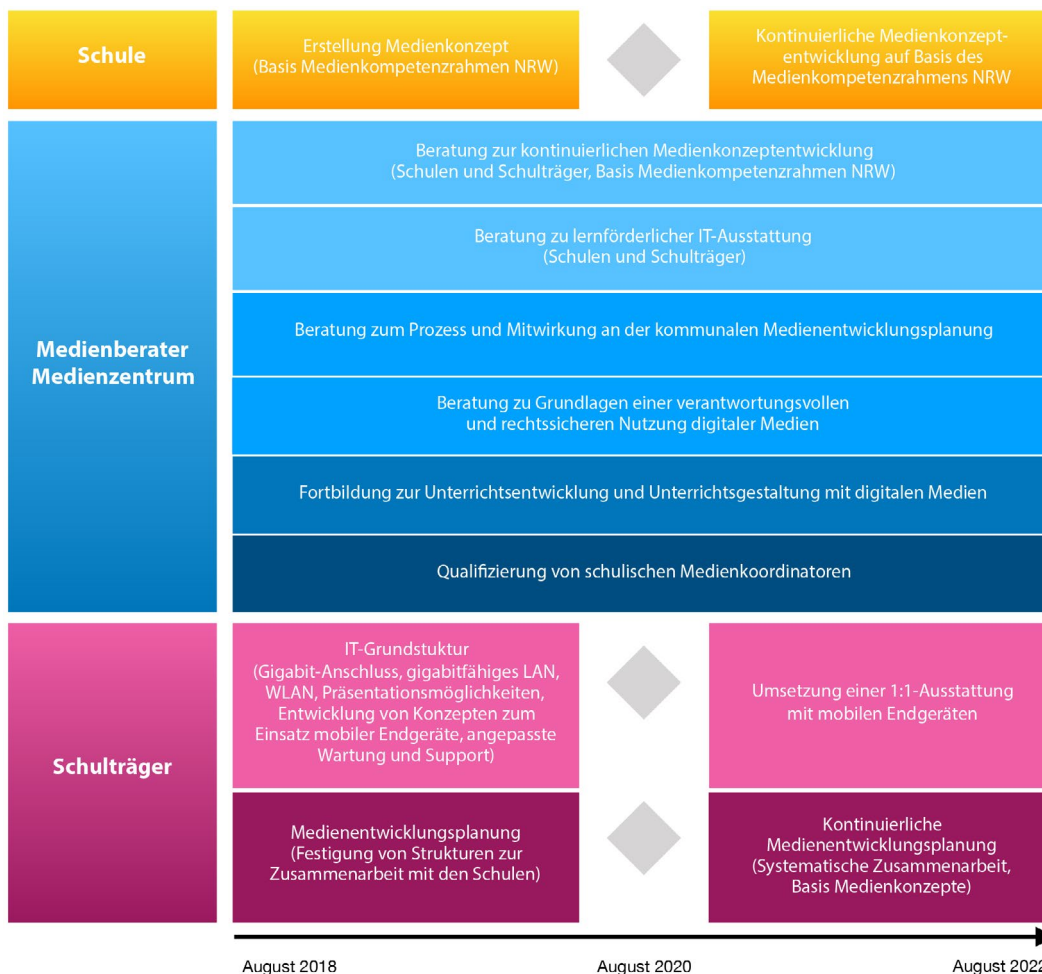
Schule

Erstellung Medienkonzept (Basis Medienkompetenzrahmen NRW)

Kontinuierliche Medienkonzeptentwicklung auf Basis des Medienkompetenzrahmens NRW

Medienberater Medienzentrum

Beratung zur kontinuierlichen Medienkonzeptentwicklung (Schulen und Schulträger, Basis Medienkompetenzrahmen NRW)

Beratung zu lernförderlicher IT-Ausstattung (Schulen und Schulträger)

Beratung zum Prozess und Mitwirkung an der kommunalen Medienentwicklungsplanung

Beratung zu Grundlagen einer verantwortungsvollen und rechtssicheren Nutzung digitaler Medien

Fortbildung zur Unterrichtsentwicklung und Unterrichtsgestaltung mit digitalen Medien

Qualifizierung von schulischen Medienkoordinatoren

Schulträger

IT-Grundstuktur (Gigabit-Anschluss, gigabitfähiges LAN, WLAN, Präsentationsmöglichkeiten, Entwicklung von Konzepten zum Einsatz mobiler Endgeräte, angepasste Wartung und Support)

Umsetzung einer 1:1-Ausstattung mit mobilen Endgeräten

Medienentwicklungsplanung (Festigung von Strukturen zur Zusammenarbeit mit den Schulen)

Kontinuierliche Medienentwicklungsplanung (Systematische Zusammenarbeit, Basis Medienkonzepte)

August 2018

August 2020

August 2022